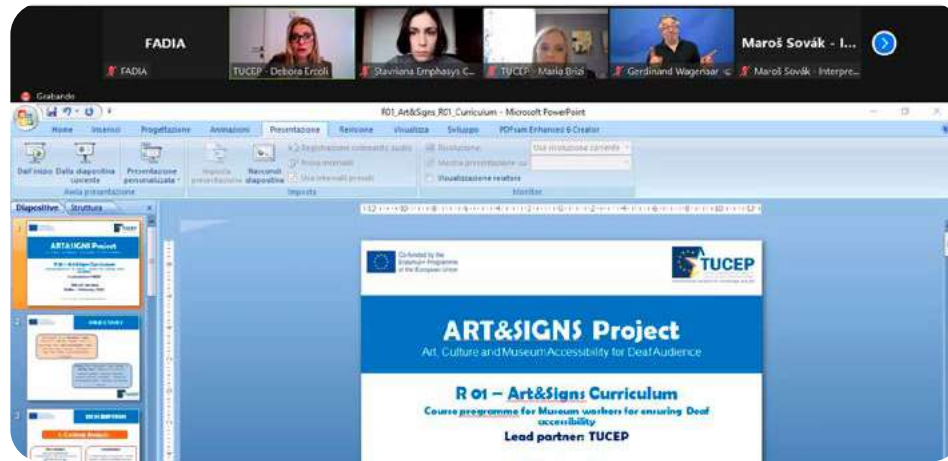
FADIA

Maroš Sovák - I...

FADIA

TUCEP - Debora Ercoli

Stavriana Emphasys C...

TUCEP - Maria Brizi

Gerdinand Wagenaar

Maroš Sovák - Interpre...

Grabando

R01_Art&Signs_R01_Curriculum - Microsoft PowerPoint

Home | Inserisci | Progettazione | Animazioni | Presentazione | Revisione | Visualizza | Sviluppo | PDFsam Enhanced 6 Creator

Dall'inizio | Dalla diapositiva corrente | Presentazione personalizzata | Avvia presentazione

Imposta presentazione | Nascondi diapositiva | Registrazione commento audio | Prova intervalli | Usa intervalli provati | Imposta

Risoluzione: Usa risoluzione corrente | Mostra presentazione su: | Visualizzazione relatore | Monitor

Diapositive | Struttura

ART&SIGNS Project

OBJECTIVES

DESCRIPTION

Co-funded by the Erasmus+ Programme of the European Union

TUCEP

ART&SIGNS Project

Art, Culture and Museum Accessibility for Deaf Audience

R 01 – Art&Signs Curriculum

Course programme for Museum workers for ensuring Deaf accessibility

Lead partner: TUCEP